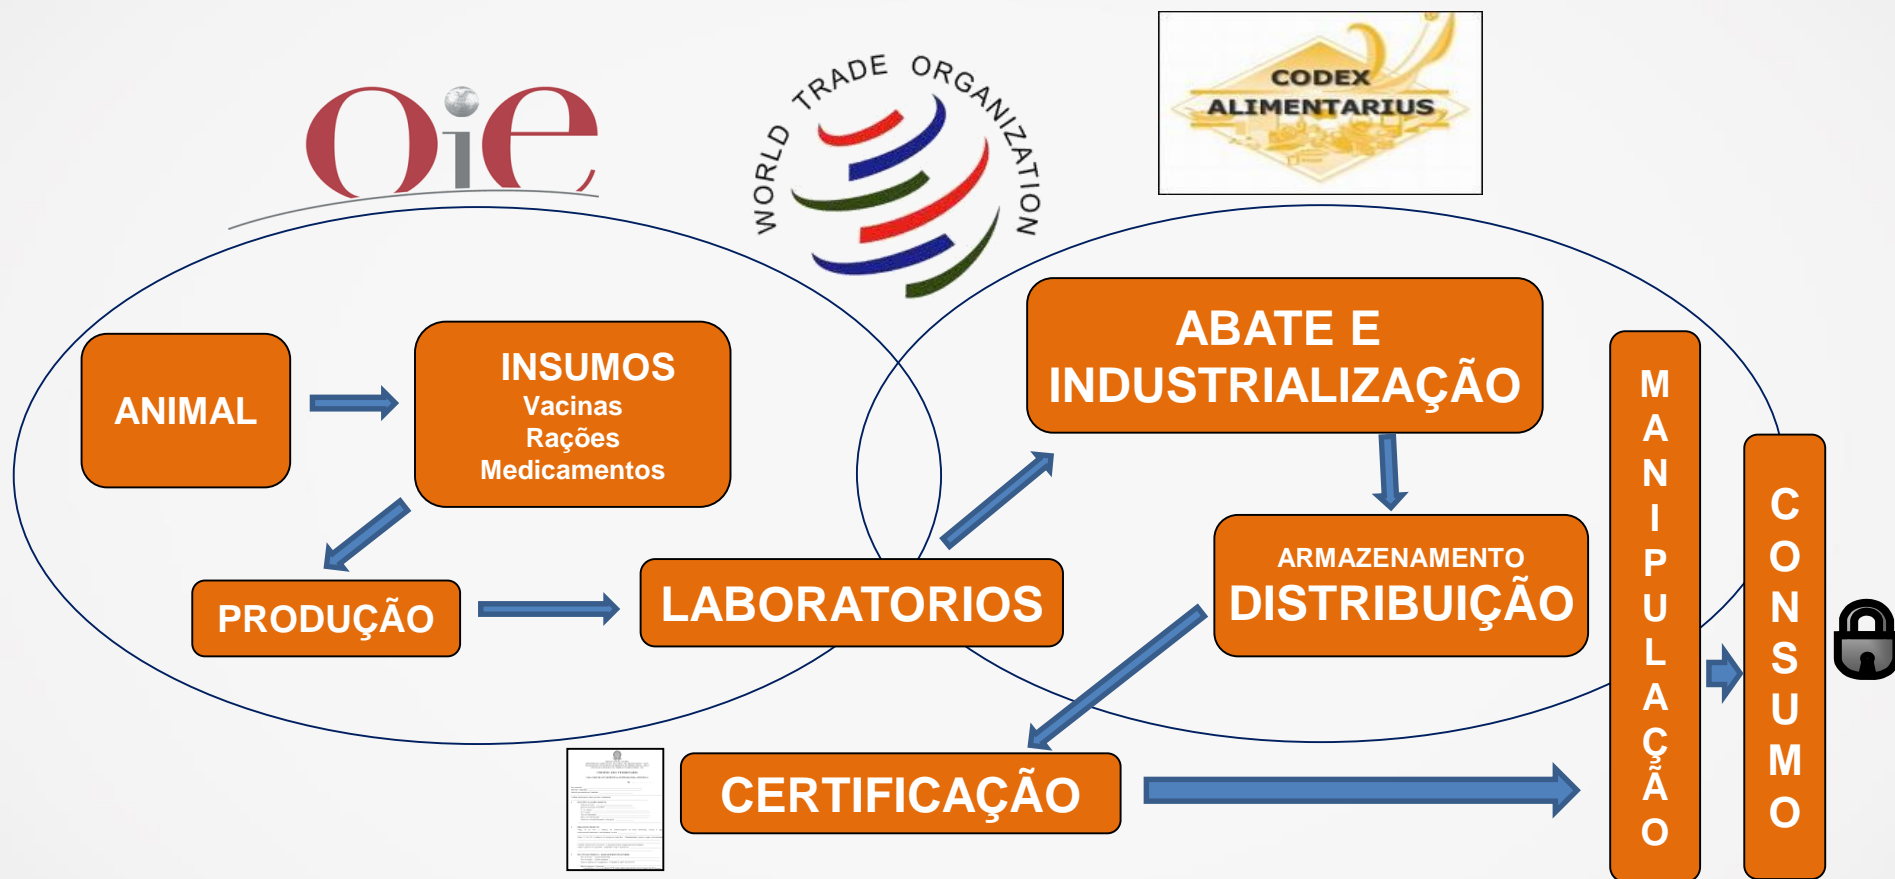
oie

WORLD TRADE ORGANIZATION

CODEX ALIMENTARIUS

ANIMAL

INSUMOS
Vacinas
Rações
Medicamentos

PRODUÇÃO

LABORATORIOS

ABATE E INDUSTRIALIZAÇÃO

ARMAZENAMENTO
DISTRIBUIÇÃO

MANIPULAÇÃO

CONSUMO

CERTIFICAÇÃO